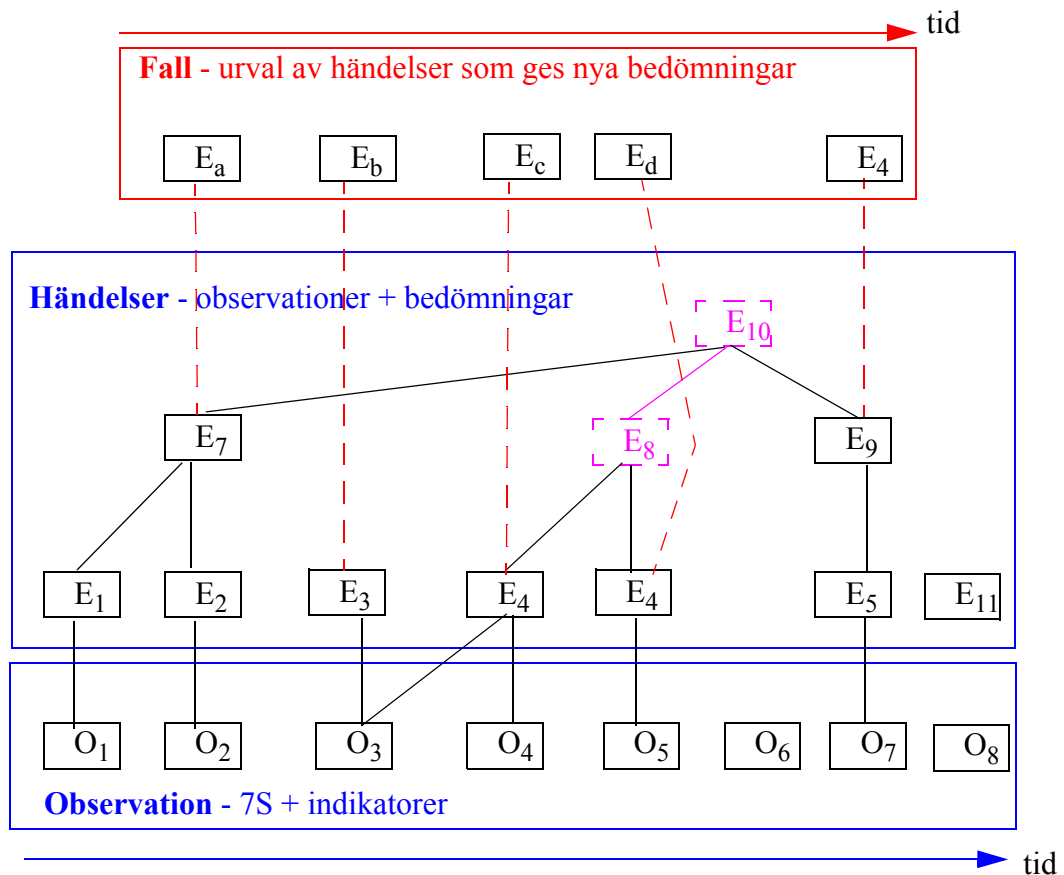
tid

**Fall** - urval av händelser som ges nya bedömningar

$E_a$ $E_b$ $E_c$ $E_d$ $E_4$

**Händelser** - observationer + bedömningar

$E_{10}$

$E_7$ $E_8$ $E_9$

$E_1$ $E_2$ $E_3$ $E_4$ $E_4$ $E_5$ $E_{11}$

$O_1$ $O_2$ $O_3$ $O_4$ $O_5$ $O_6$ $O_7$ $O_8$

**Observation** - 7S + indikatorer

tid